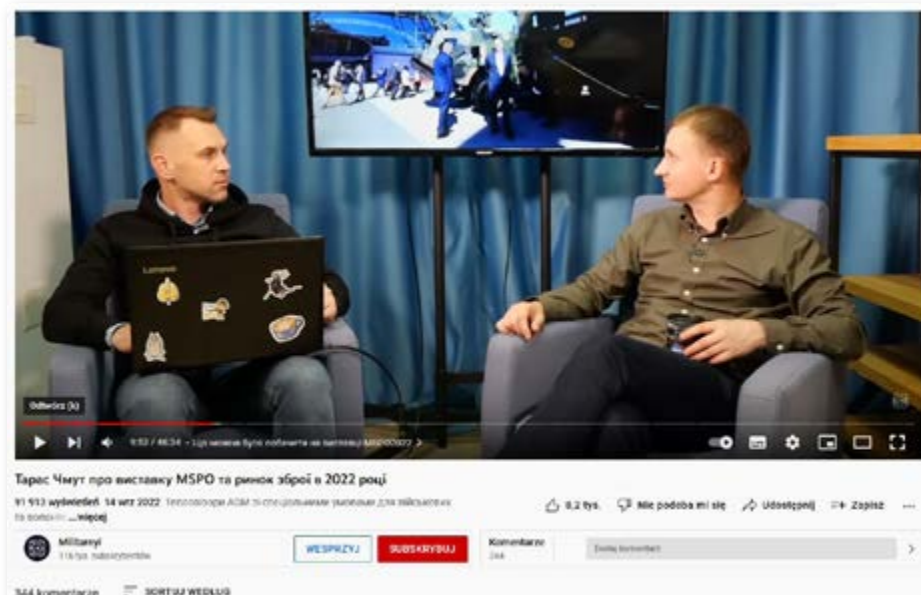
Lenovo

Odtwórz (k)

9:53 / 46:34 • Що можна було побачити на виставці MSPO2022 >

Тарас Чмут про виставку MSPO та ринок зброї в 2022 році

91 913 wyświetleń 14 wrz 2022 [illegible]

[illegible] ...więcej

0,2 tys. Nie podoba mi się Udostępnij Zapisz ...

Militarnyi
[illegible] subskrybentów

WESPRZYJ SUBSKRYBUJ

Komentarze
344

Dodaj komentarz

344 komentarze SORTUJ WEDŁUG